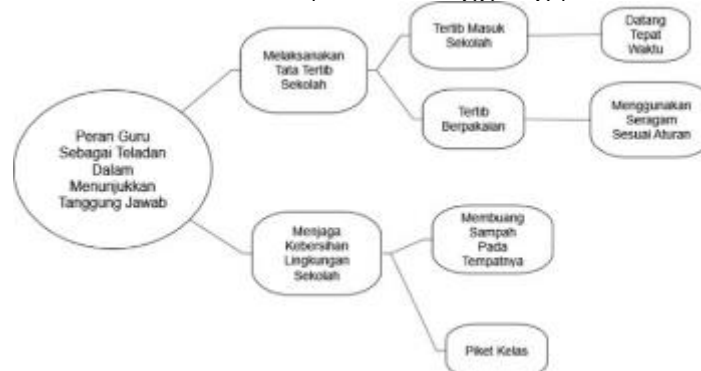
Peran Guru Sebagai Teladan Dalam Menunjukkan Tanggung Jawab

Melaksanakan Tata Tertib Sekolah

Tertib Masuk Sekolah

Datang Tepat Waktu

Tertib Berpakaian

Menggunakan Seragam Sesuai Aturan

Menjaga Kebersihan Lingkungan Sekolah

Membuang Sampah Pada Tempatnya

Piket Kelas